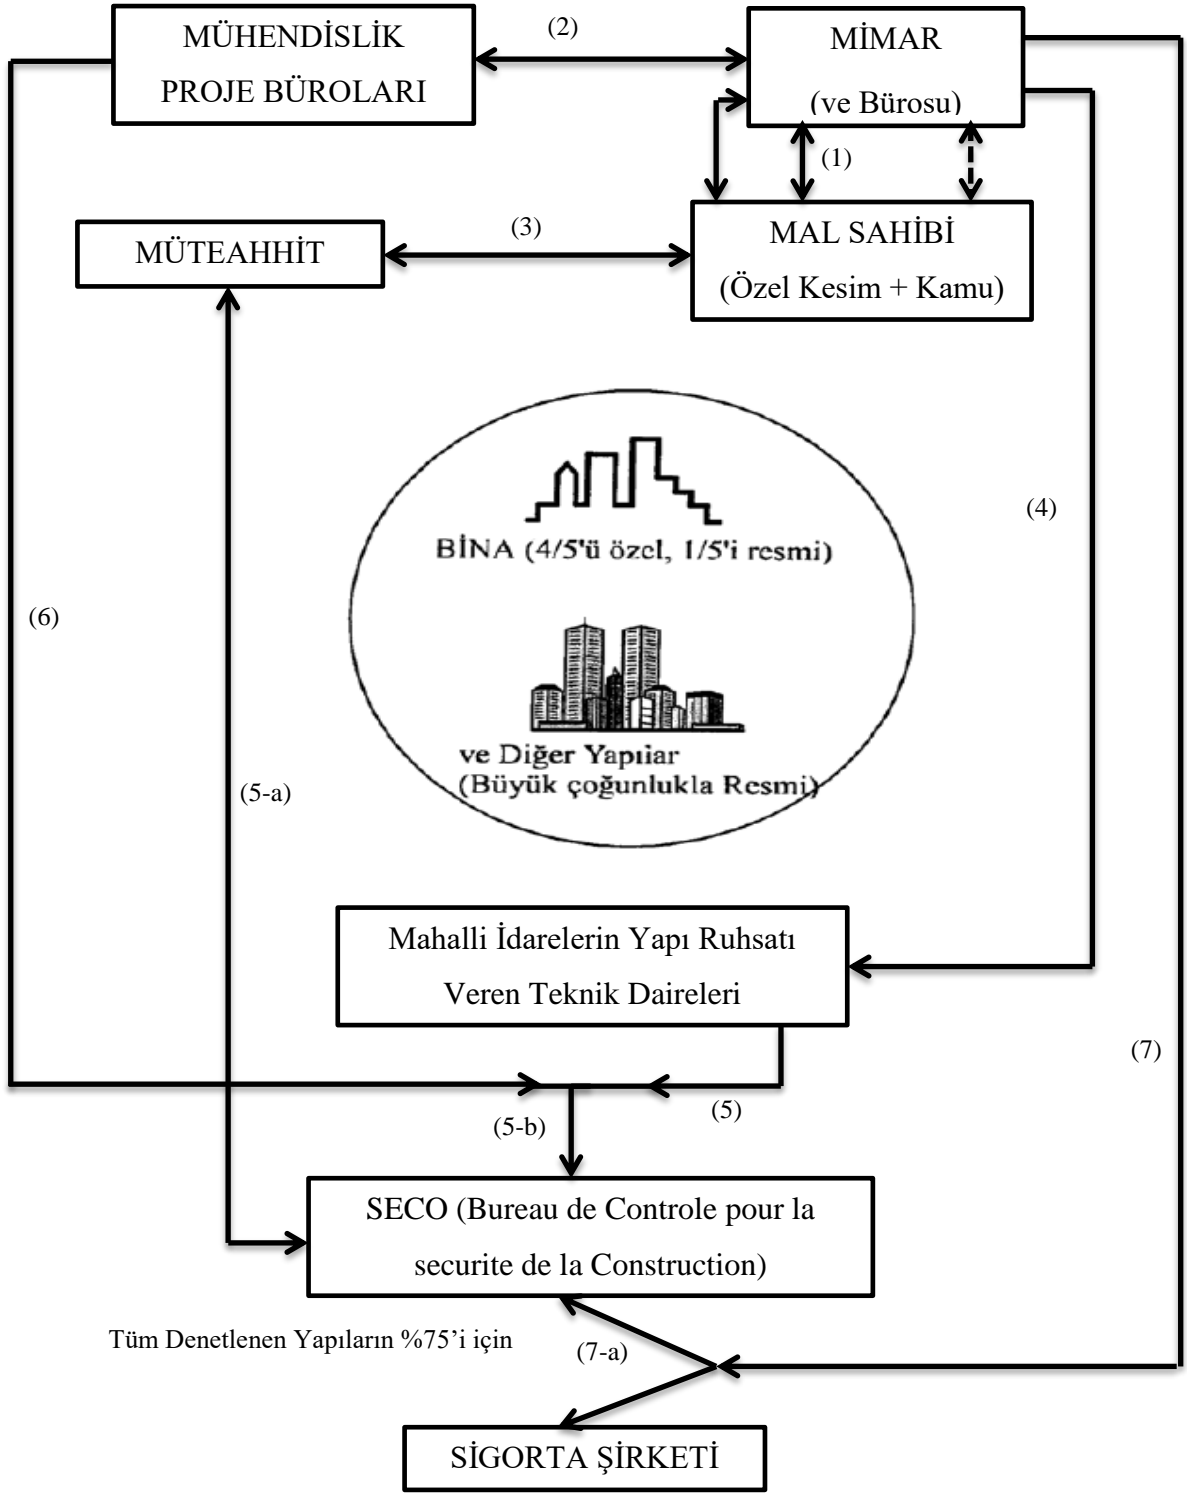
MÜHENDİSLİK PROJE BÜROLARI

(2)

MİMAR

(ve Bürosu)

(1)

MÜTEAHHİT

(3)

MAL SAHİBİ

(Özel Kesim + Kamu)

BİNA (4/5'ü özel, 1/5'i resmi)

ve Diğer Yapıiar
(Büyük çoğunlukla Resmi)

(4)

(6)

(5-a)

Mahalli İdarelerin Yapı Ruhsatı Veren Teknik Daireleri

(7)

(5)

(5-b)

SECO (Bureau de Controle pour la securite de la Construction)

Tüm Denetlenen Yapıların %75'i için

(7-a)

SİGORTA ŞİRKETİ